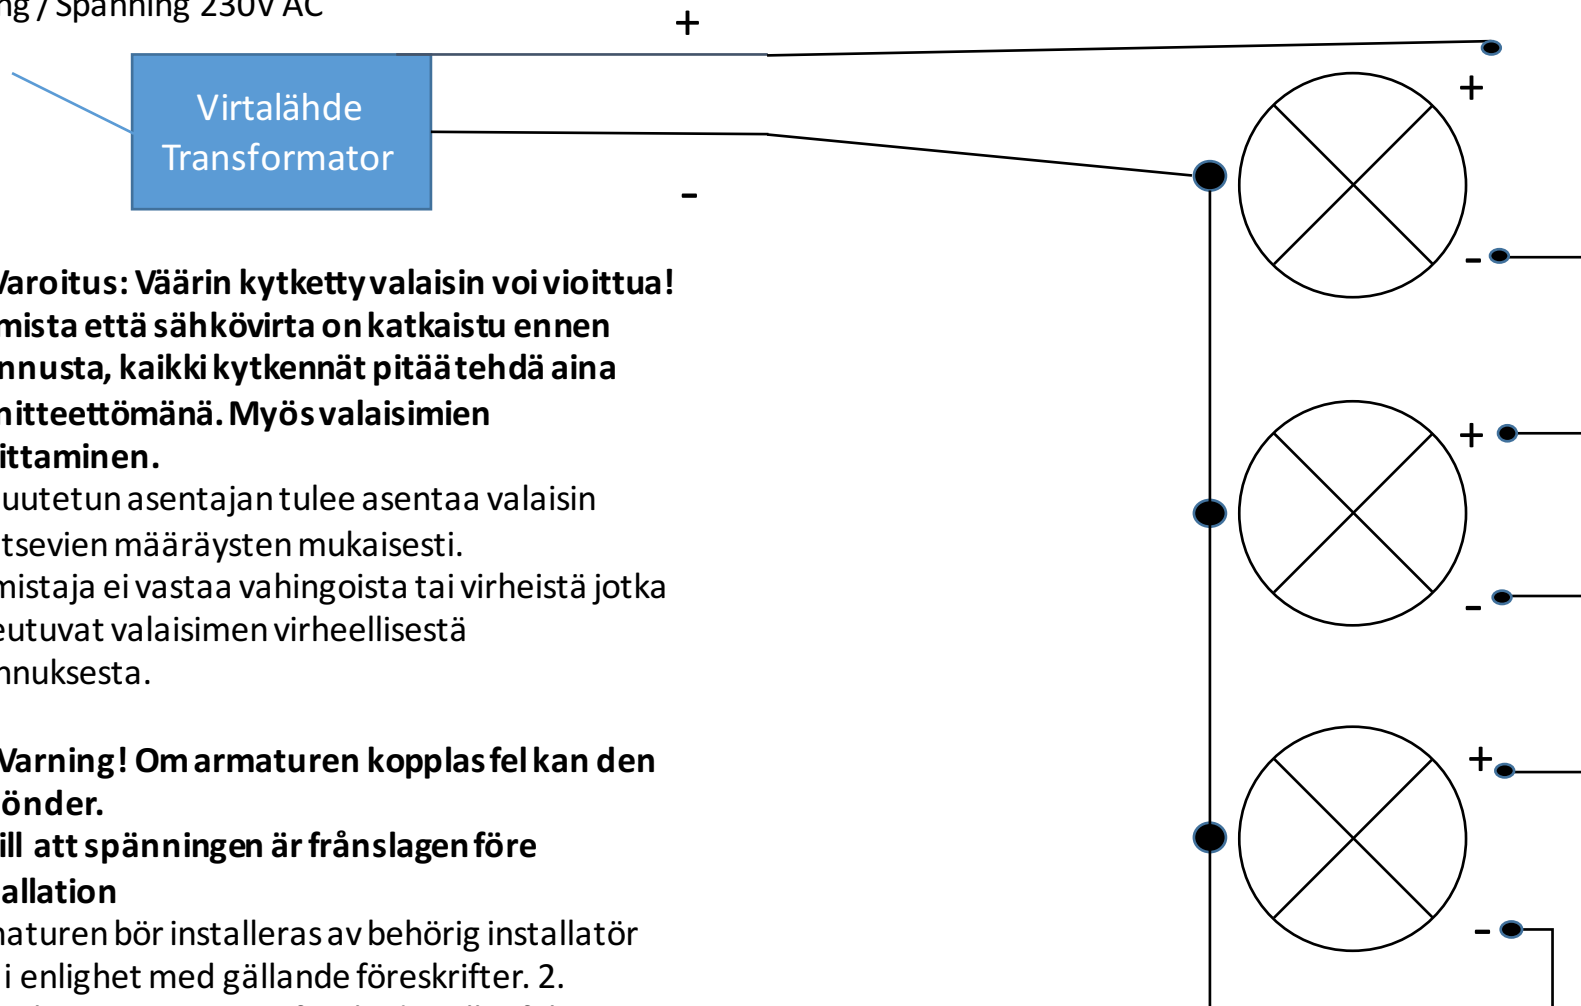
ng / Spänning 230V AC

+

Virtalähde
Transformator

-

+

-

+

-

+

-

Varoitus: Väärin kytketty valaisin voi vioittua! mista että sähkövirta on katkaistu ennen nnusta, kaikki kytkennät pitää tehdä aina nitteettömänä. Myös valaisimien ittaminen.
uutetun asentajan tulee asentaa valaisin tsevien määräysten mukaisesti.
mistaja ei vastaa vahingoista tai virheistä jotka eutuvat valaisimen virheellisestä nnuksesta.

Varning! Om armaturen kopplas fel kan den önder.
ill att spänningen är frånslagen före allation
naturen bör installeras av behörig installatör i enlighet med gällande föreskrifter. 2.
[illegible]